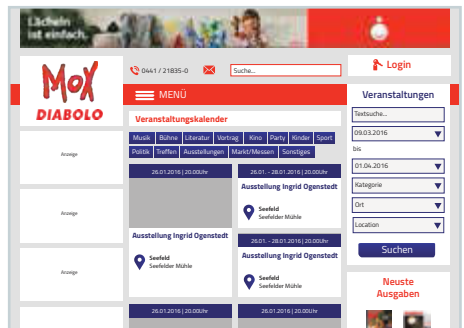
Lächeln ist einfach.

MoX DIABOLO

0441 / 21835-0

Suche...

Login

MENÜ

Veranstaltungskalender

Musik Bühne Literatur Vortrag Kino Party Kinder Sport Politik Treffen Ausstellungen Markt/Messen Sonstiges

Anzeige

Anzeige

Anzeige

26.01.2016 | 20:00Uhr

Ausstellung Ingrid Ogenstedt

Seefeld
Seefelder Mühle

26.01. - 28.01.2016 | 20:00Uhr

Ausstellung Ingrid Ogenstedt

Seefeld
Seefelder Mühle

26.01. - 28.01.2016 | 20:00Uhr

Ausstellung Ingrid Ogenstedt

Seefeld
Seefelder Mühle

26.01.2016 | 20:00Uhr

26.01.2016 | 20:00Uhr

Veranstaltungen

Textsuche...

09.03.2016

bis

01.04.2016

Kategorie

Ort

Location

Suchen

Neuste Ausgaben